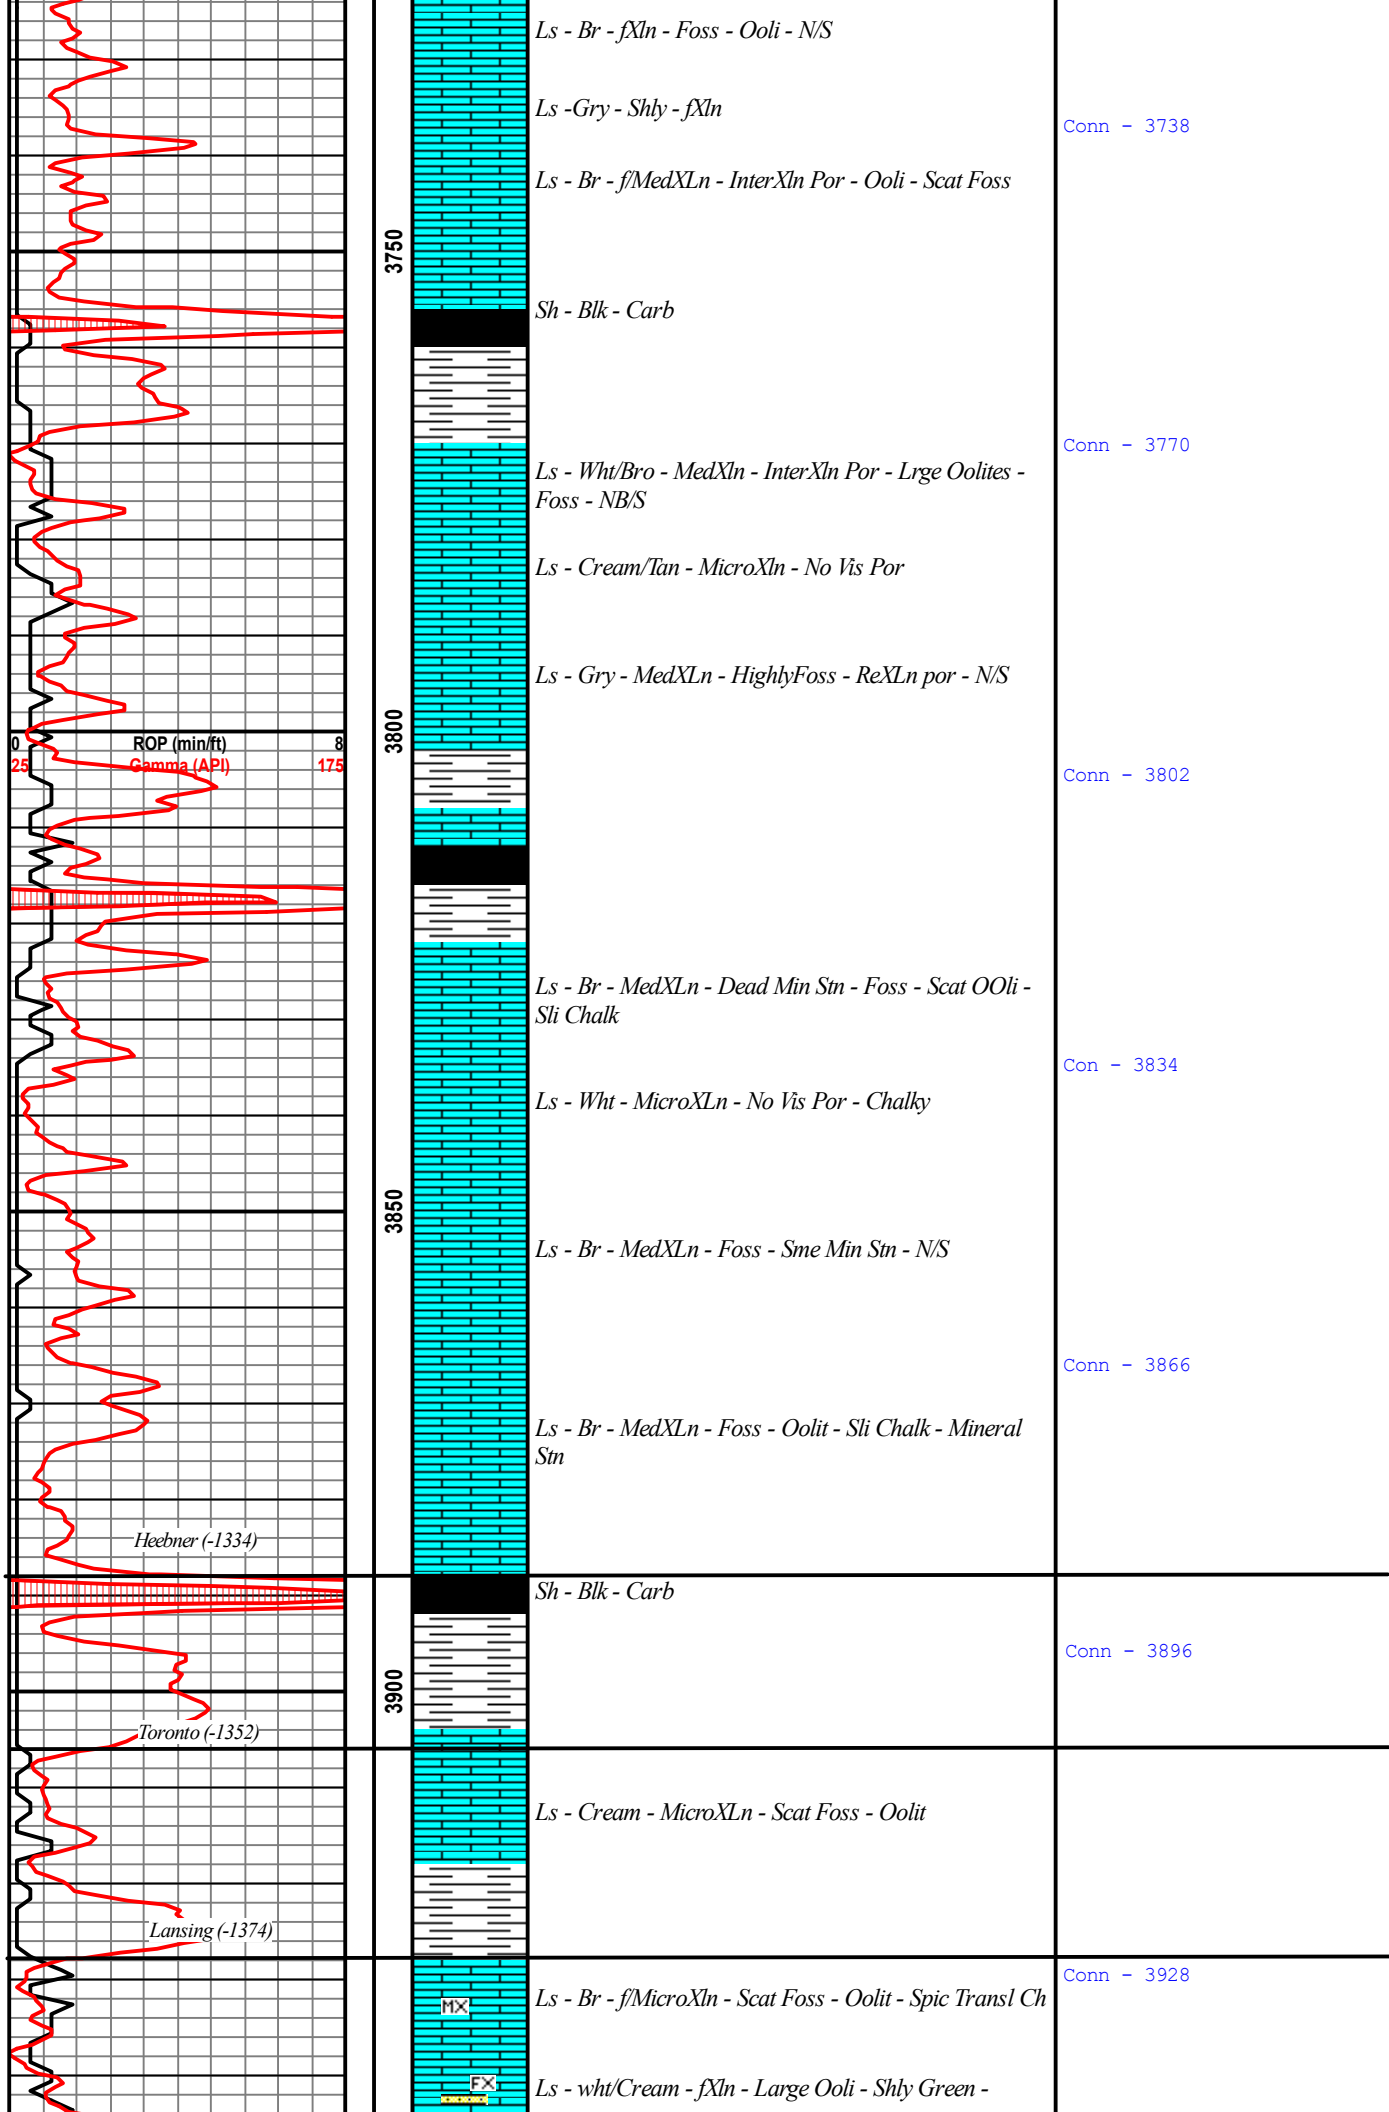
Ls - Br - fXln - Foss - Ooli - N/S

Ls -Gry - Shly - fXln

Conn - 3738

Ls - Br - f/MedXLn - InterXln Por - Ooli - Scat Foss

3750

Sh - Blk - Carb

Conn - 3770

Ls - Wht/Bro - MedXln - InterXln Por - Lrge Oolites - Foss - NB/S

Ls - Cream/Tan - MicroXln - No Vis Por

Ls - Gry - MedXLn - HighlyFoss - ReXLn por - N/S

0 ROP (min/ft) 8
25 Gamma (API) 175

3800

Conn - 3802

Ls - Br - MedXLn - Dead Min Stn - Foss - Scat OOli - Sli Chalk

Con - 3834

Ls - Wht - MicroXLn - No Vis Por - Chalky

3850

Ls - Br - MedXLn - Foss - Sme Min Stn - N/S

Conn - 3866

Ls - Br - MedXLn - Foss - Oolit - Sli Chalk - Mineral Stn

Heebner (-1334)

Sh - Blk - Carb

Conn - 3896

3900

Toronto (-1352)

Ls - Cream - MicroXLn - Scat Foss - Oolit

Lansing (-1374)

Conn - 3928

MX

Ls - Br - f/MicroXln - Scat Foss - Oolit - Spic Transl Ch

FX

Ls - wht/Cream - fXln - Large Ooli - Shly Green -